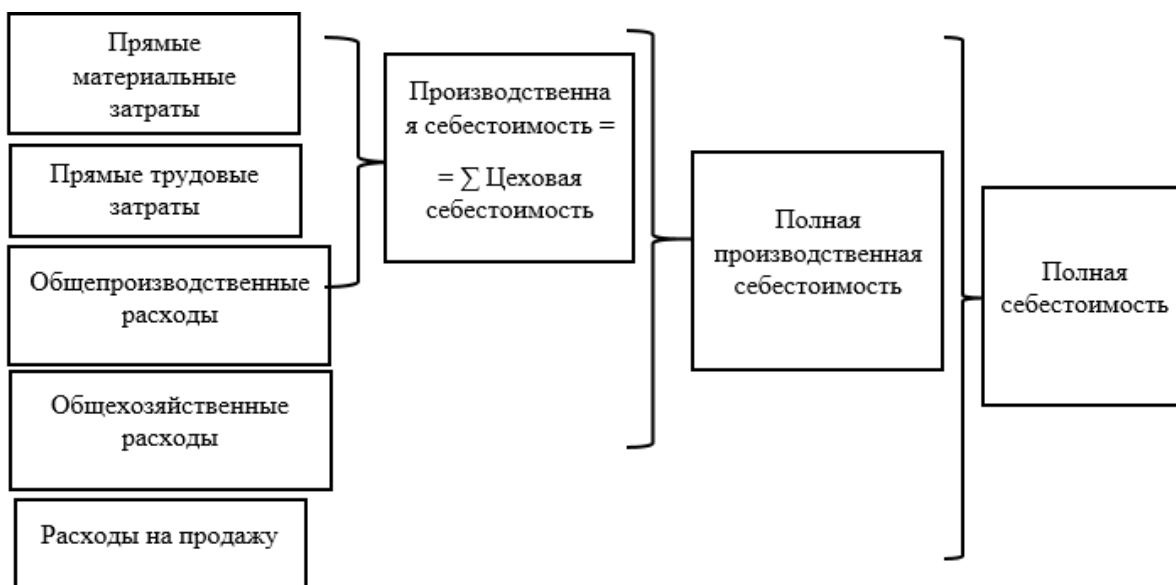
Прямые материальные затраты

Прямые трудовые затраты

Общепроизводственные расходы

Общехозяйственные расходы

Расходы на продажу

Производственная себестоимость =

= $\sum$ Цеховая себестоимость

Полная производственная себестоимость

Полная себестоимость